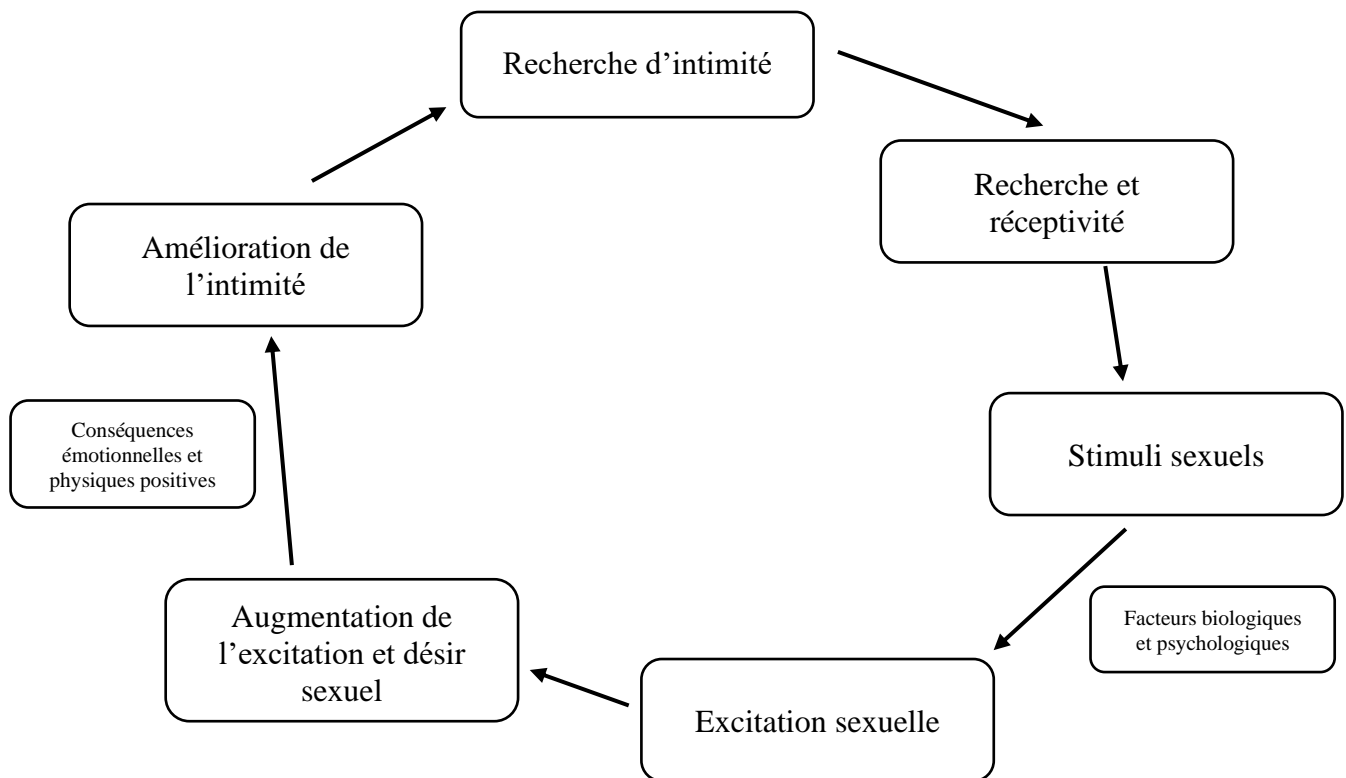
Recherche d’intimité

Recherche et réceptivité

Stimuli sexuels

Facteurs biologiques et psychologiques

Excitation sexuelle

Augmentation de l’excitation et désir sexuel

Conséquences émotionnelles et physiques positives

Amélioration de l’intimité